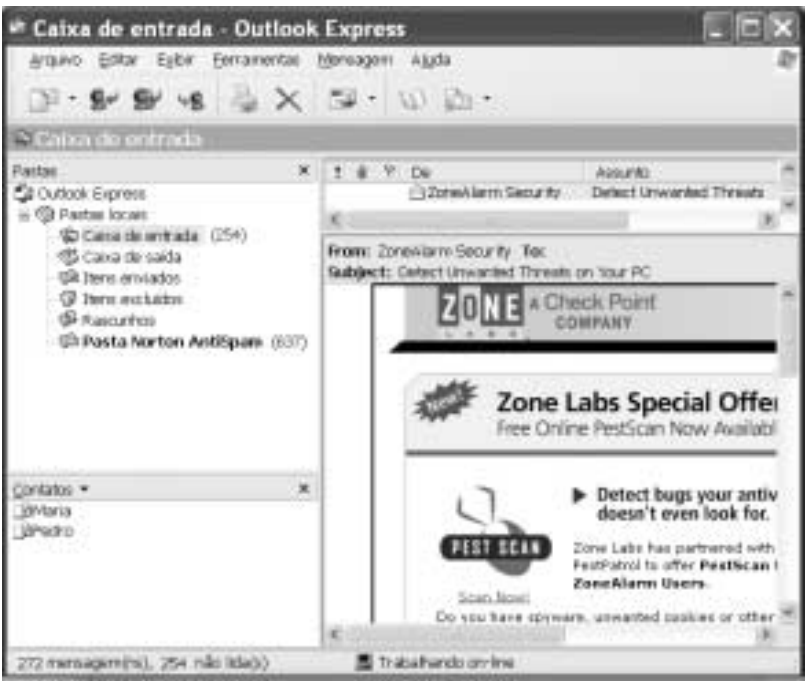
Caixa de entrada - Outlook Express

Arquivo Editar Exibir Ferramentas Mensagem Ajuda

Caixa de entrada

Pastas

Outlook Express
Pastas locais
Caixa de entrada (254)
Caixa de saída
Itens enviados
Itens excluídos
Rascunhos
Pasta Norton AntiSpam (637)

Contatos ▾
Maria
Pedro

De | Assunto
ZoneAlarm Security | Detect Unwanted Threats

From: ZoneAlarm Security To:
Subject: Detect Unwanted Threats on Your PC

ZONE A Check Point COMPANY

New!

Zone Labs Special Offe
Free Online PestScan Now Availabl

PEST SCAN

Scan Now!

▶ Detect bugs your antiv doesn't even look for.

Zone Labs has partnered with PestPatrol to offer PestScan ZoneAlarm Users.

Do you have spyware, unwanted cookies or other

272 mensagem(ns), 254 não lida(s)

Trabalhando on-line